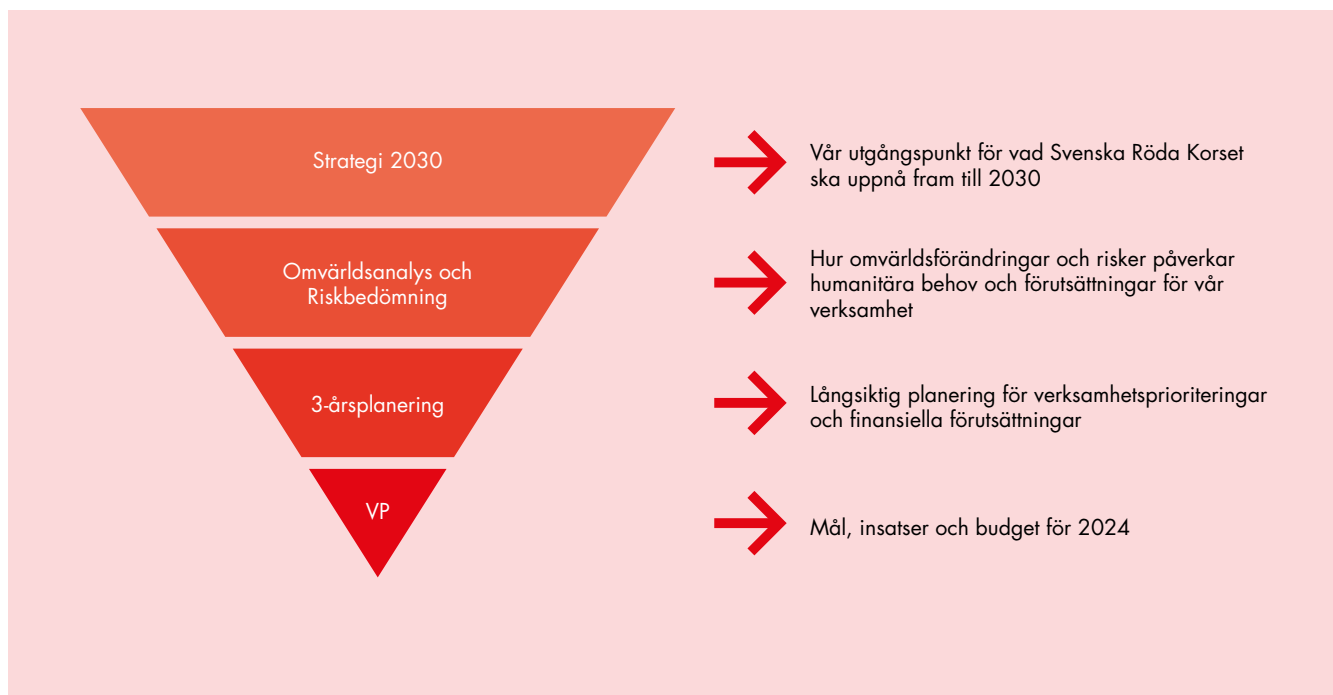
Strategi 2030

Vår utgångspunkt för vad Svenska Röda Korset ska uppnå fram till 2030

Omvärldsanalys och Riskbedömning

Hur omvärldsförändringar och risker påverkar humanitära behov och förutsättningar för vår verksamhet

3-årsplanering

Långsiktig planering för verksamhetsprioriteringar och finansiella förutsättningar

VP

Mål, insatser och budget för 2024